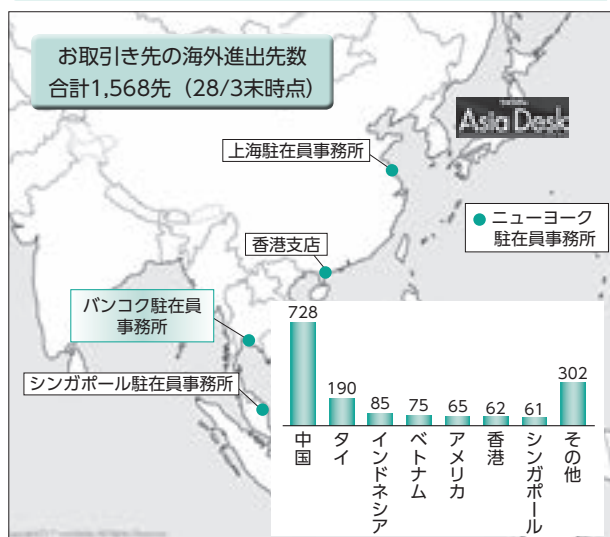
お取引き先の海外進出先数
合計1,568先（28/3末時点）

Asia Desk

上海駐在員事務所

ニューヨーク駐在員事務所

香港支店

バンコク駐在員事務所

シンガポール駐在員事務所

| 中国 | タイ | インドネシア | ベトナム | アメリカ | 香港 | シンガポール | その他 |
|---|---|---|---|---|---|---|---|
| 728 | 190 | 85 | 75 | 65 | 62 | 61 | 302 |